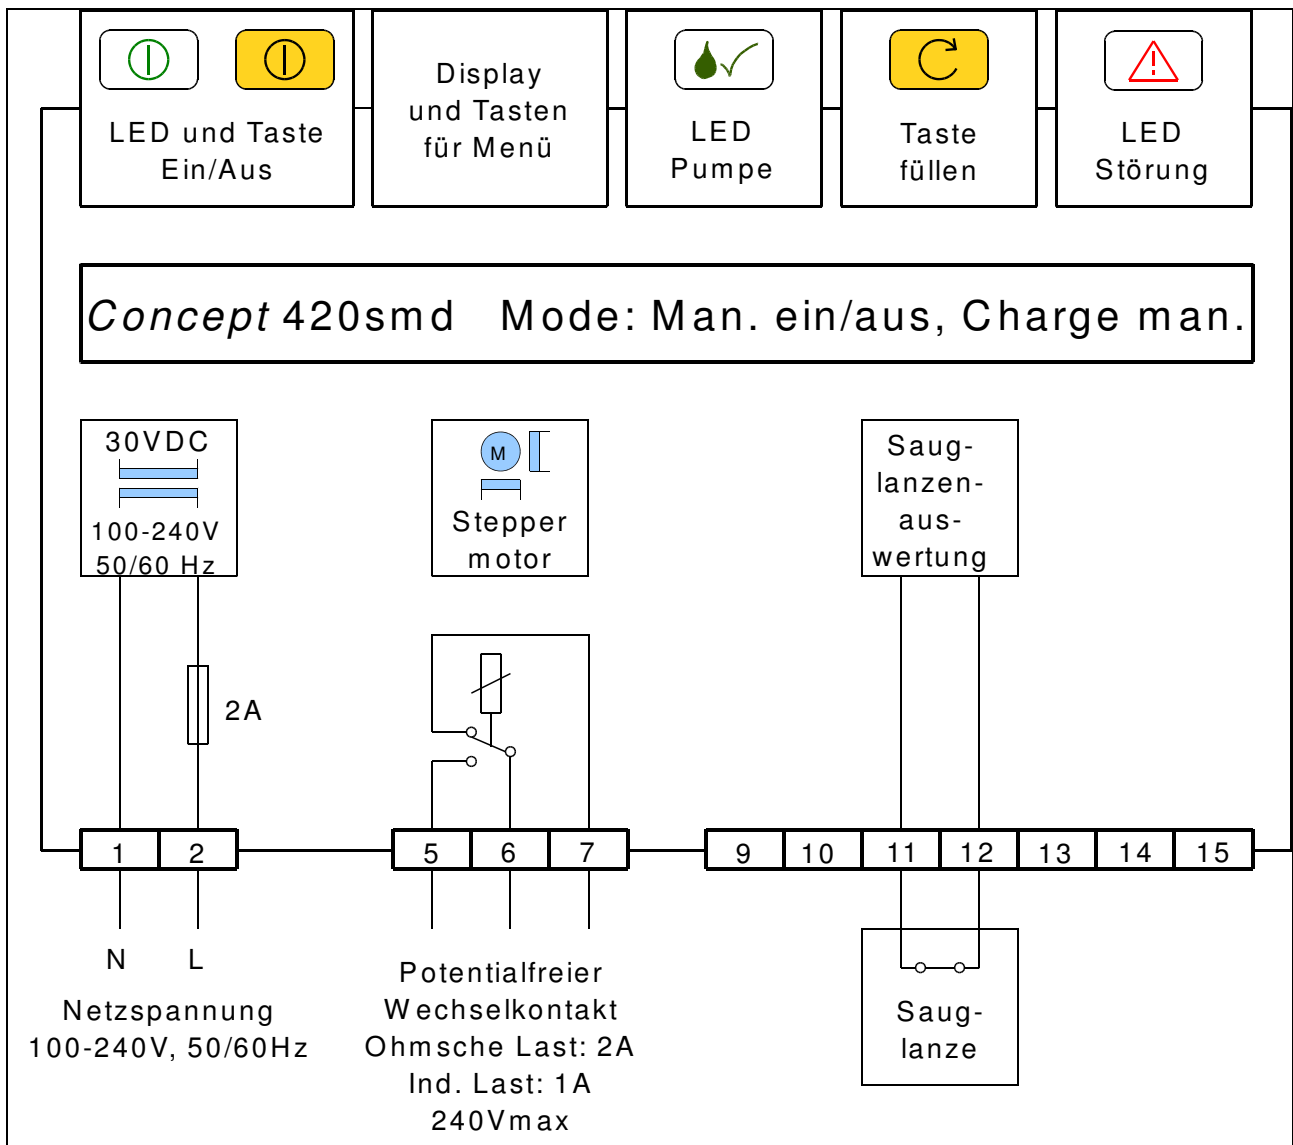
LED und Taste Ein/Aus

Display und Tasten für Menü

LED Pumpe

Taste füllen

LED Störung

*Concept* 420smd Mode: Man. ein/aus, Charge man.

30VDC

100-240V 50/60 Hz

M

Stepper motor

Saug-lanzen-aus-wertung

2A

| 1 | 2 |
|---|---|

| 5 | 6 | 7 |
|---|---|---|

| 9 | 10 | 11 | 12 | 13 | 14 | 15 |
|---|---|---|---|---|---|---|

N L

Netzspannung 100-240V, 50/60Hz

Potentialfreier Wechselkontakt Ohmsche Last: 2A Ind. Last: 1A 240Vmax

Saug-lanze